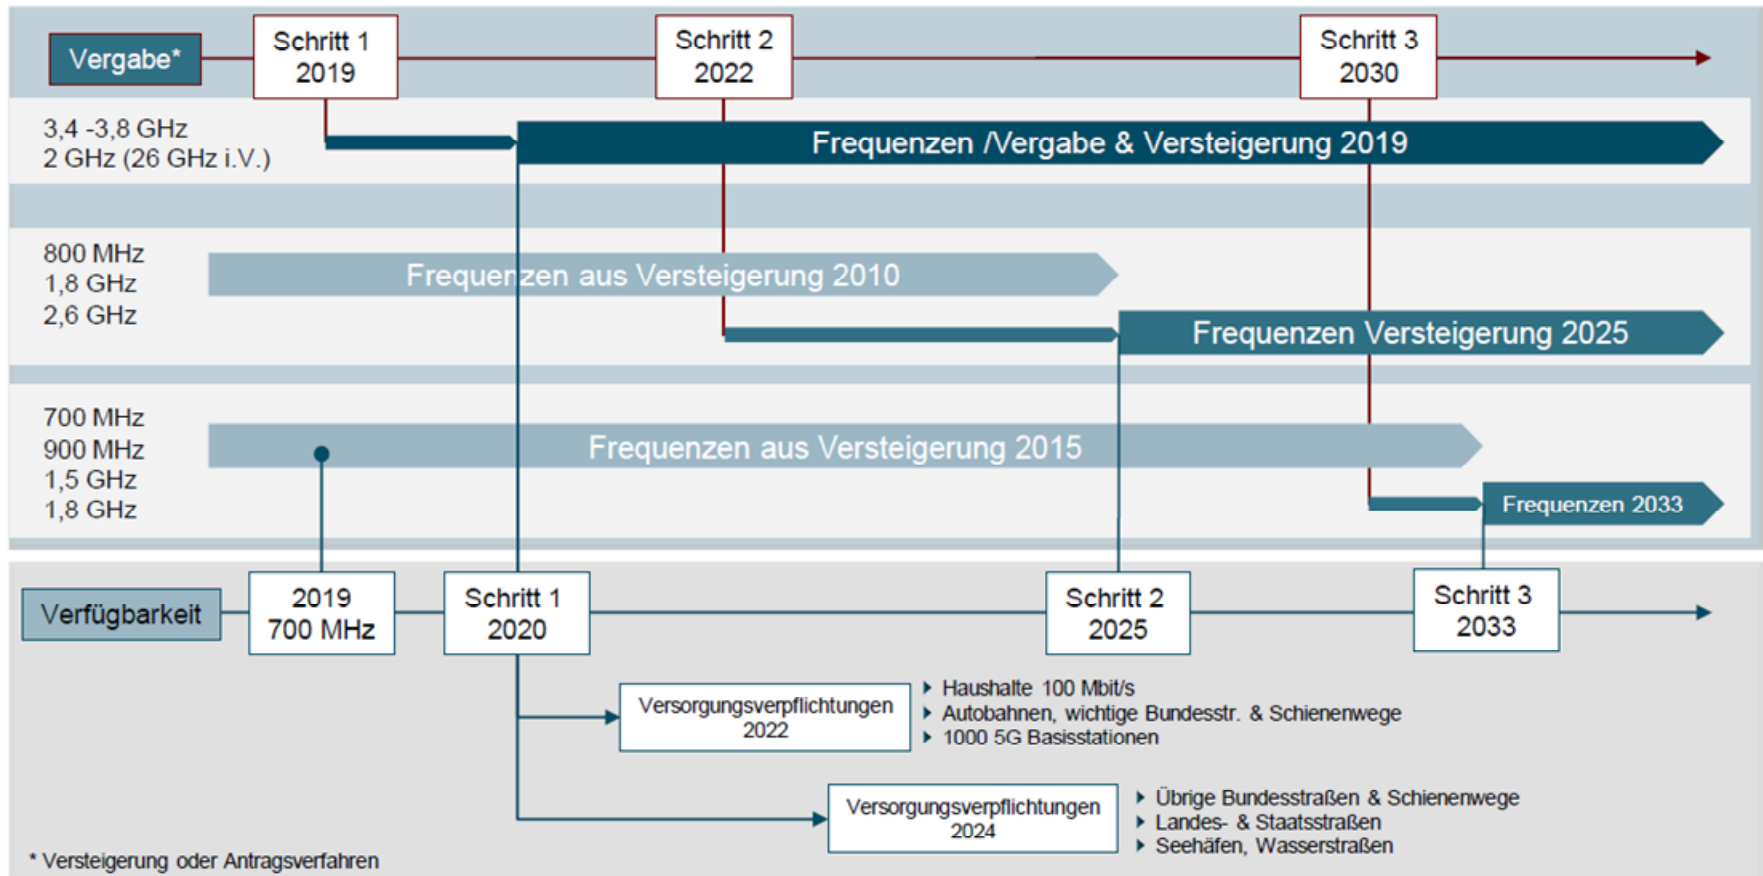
Vergabe*

Schritt 1
2019

Schritt 2
2022

Schritt 3
2030

3,4 -3,8 GHz
2 GHz (26 GHz i.V.)

Frequenzen /Vergabe & Versteigerung 2019

800 MHz
1,8 GHz
2,6 GHz

Frequenzen aus Versteigerung 2010

Frequenzen Versteigerung 2025

700 MHz
900 MHz
1,5 GHz
1,8 GHz

Frequenzen aus Versteigerung 2015

Frequenzen 2033

Verfügbarkeit

2019
700 MHz

Schritt 1
2020

Schritt 2
2025

Schritt 3
2033

Versorgungsverpflichtungen
2022

- Haushalte 100 Mbit/s
- Autobahnen, wichtige Bundesstr. & Schienenwege
- 1000 5G Basisstationen

Versorgungsverpflichtungen
2024

- Übrige Bundesstraßen & Schienenwege
- Landes- & Staatsstraßen
- Seehäfen, Wasserstraßen

* Versteigerung oder Antragsverfahren